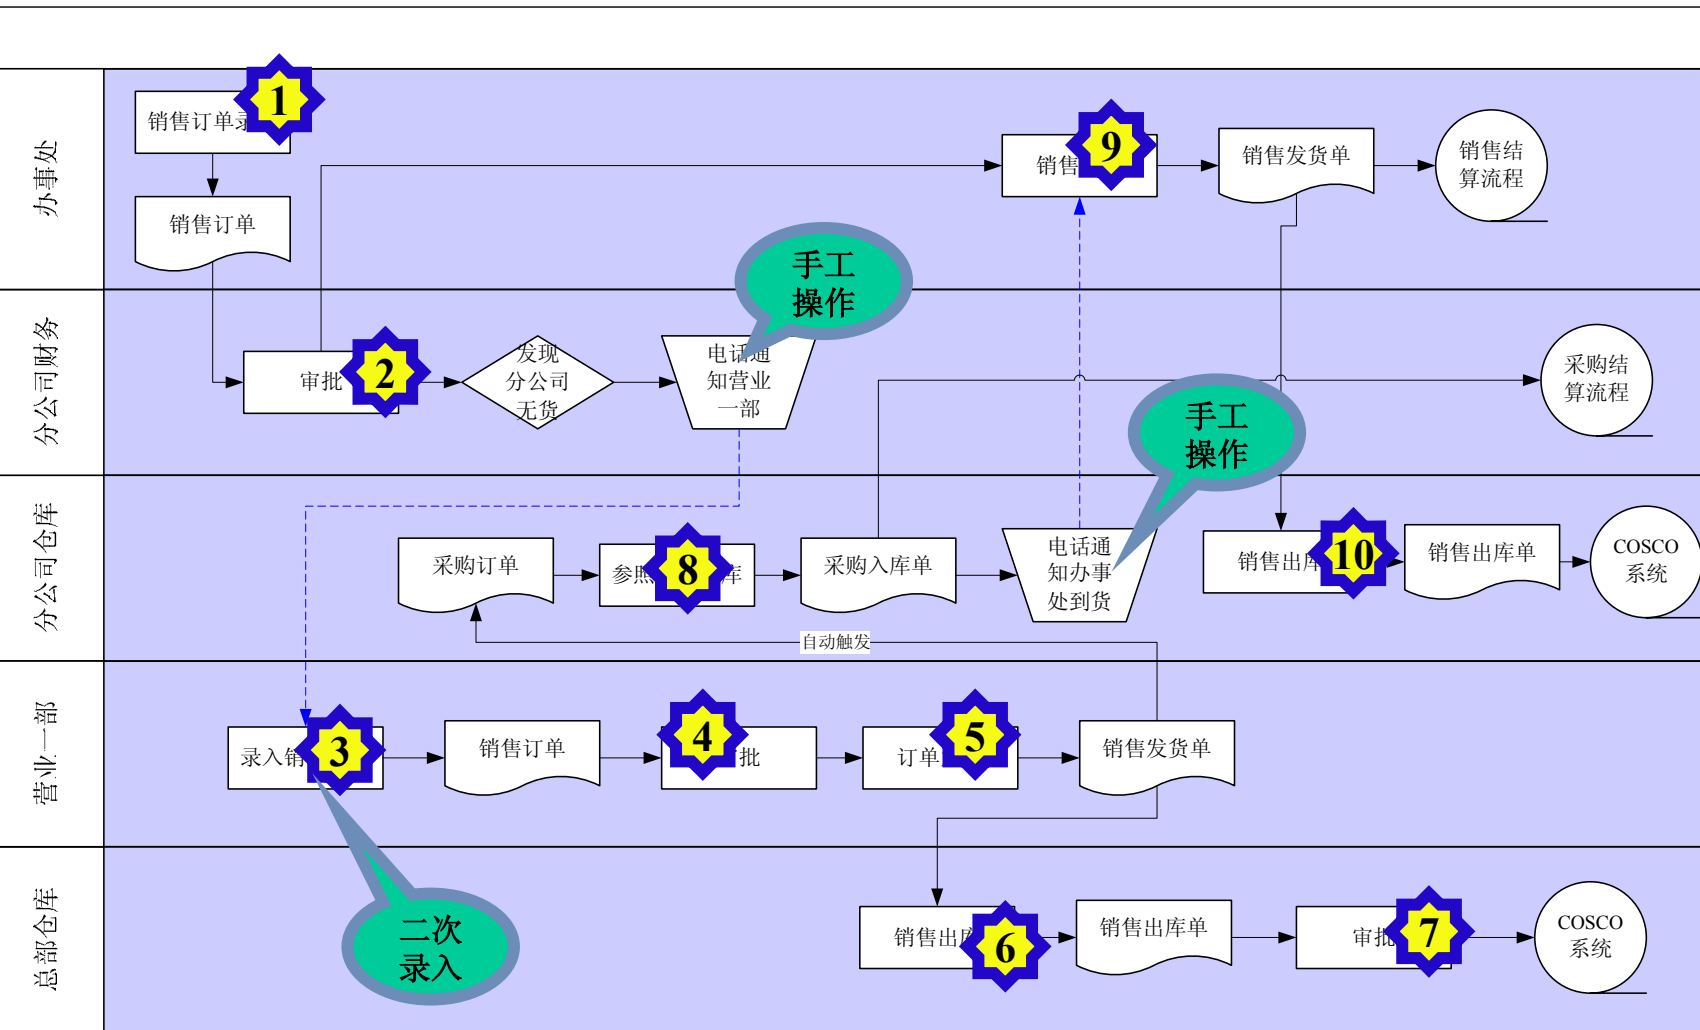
办事处

销售订单录 1

销售订单

销售 9

销售发货单

销售结算流程

分公司财务

审批 2

发现分公司无货

电话通知营业一部

手工操作

采购结算流程

手工操作

分公司仓库

采购订单

参照 8 库

采购入库单

电话通知办事处到货

销售出库 10

销售出库单

COSCO系统

自动触发

营业一部

录入销 3

销售订单

4 批

订单 5

销售发货单

总部仓库

二次录入

销售出库 6

销售出库单

审批 7

COSCO系统